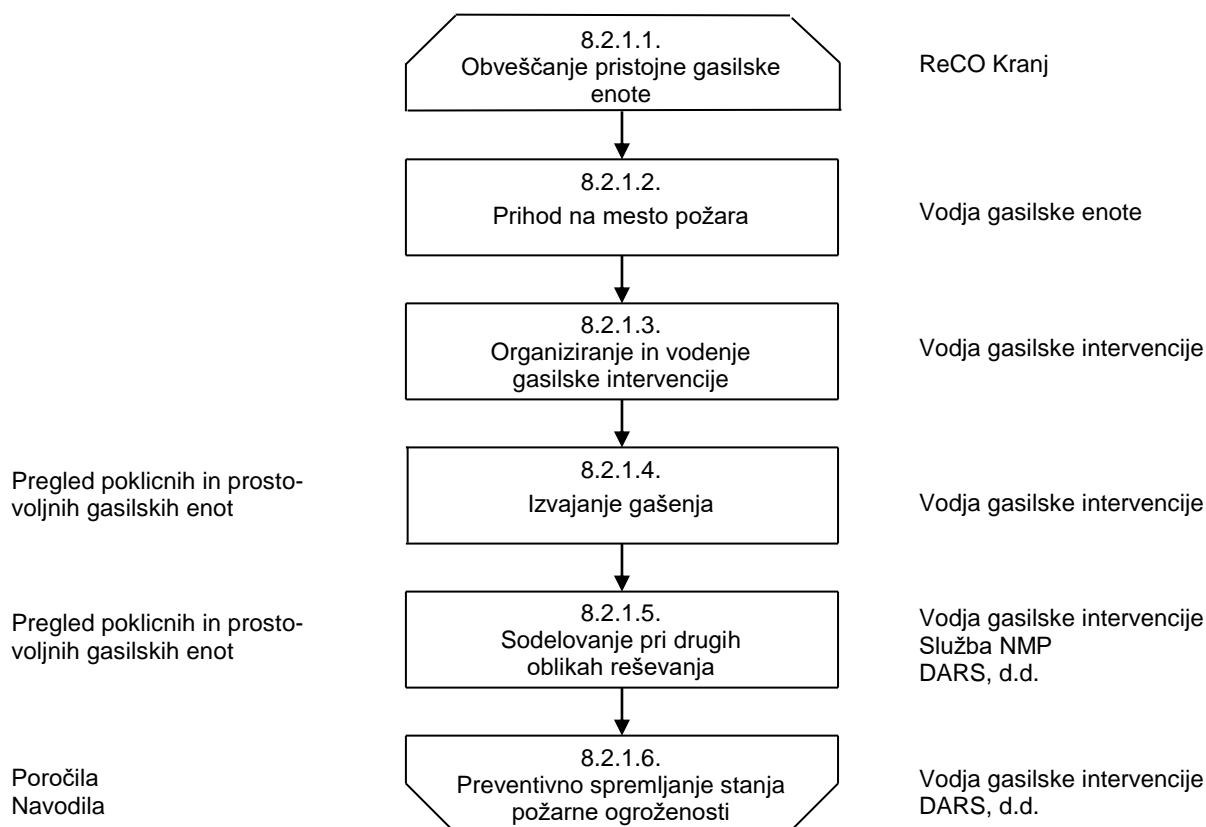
8.2.1.1.
Obveščanje pristojne gasilske enote

ReCO Kranj

8.2.1.2.
Prihod na mesto požara

Vodja gasilske enote

8.2.1.3.
Organiziranje in vodenje gasilske intervencije

Vodja gasilske intervencije

Pregled poklicnih in prostovoljnih gasilskih enot

8.2.1.4.
Izvajanje gašenja

Vodja gasilske intervencije

Pregled poklicnih in prostovoljnih gasilskih enot

8.2.1.5.
Sodelovanje pri drugih oblikah reševanja

Vodja gasilske intervencije
Služba NMP
DARS, d.d.

Poročila
Navodila

8.2.1.6.
Preventivno spremljanje stanja požarne ogroženosti

Vodja gasilske intervencije
DARS, d.d.